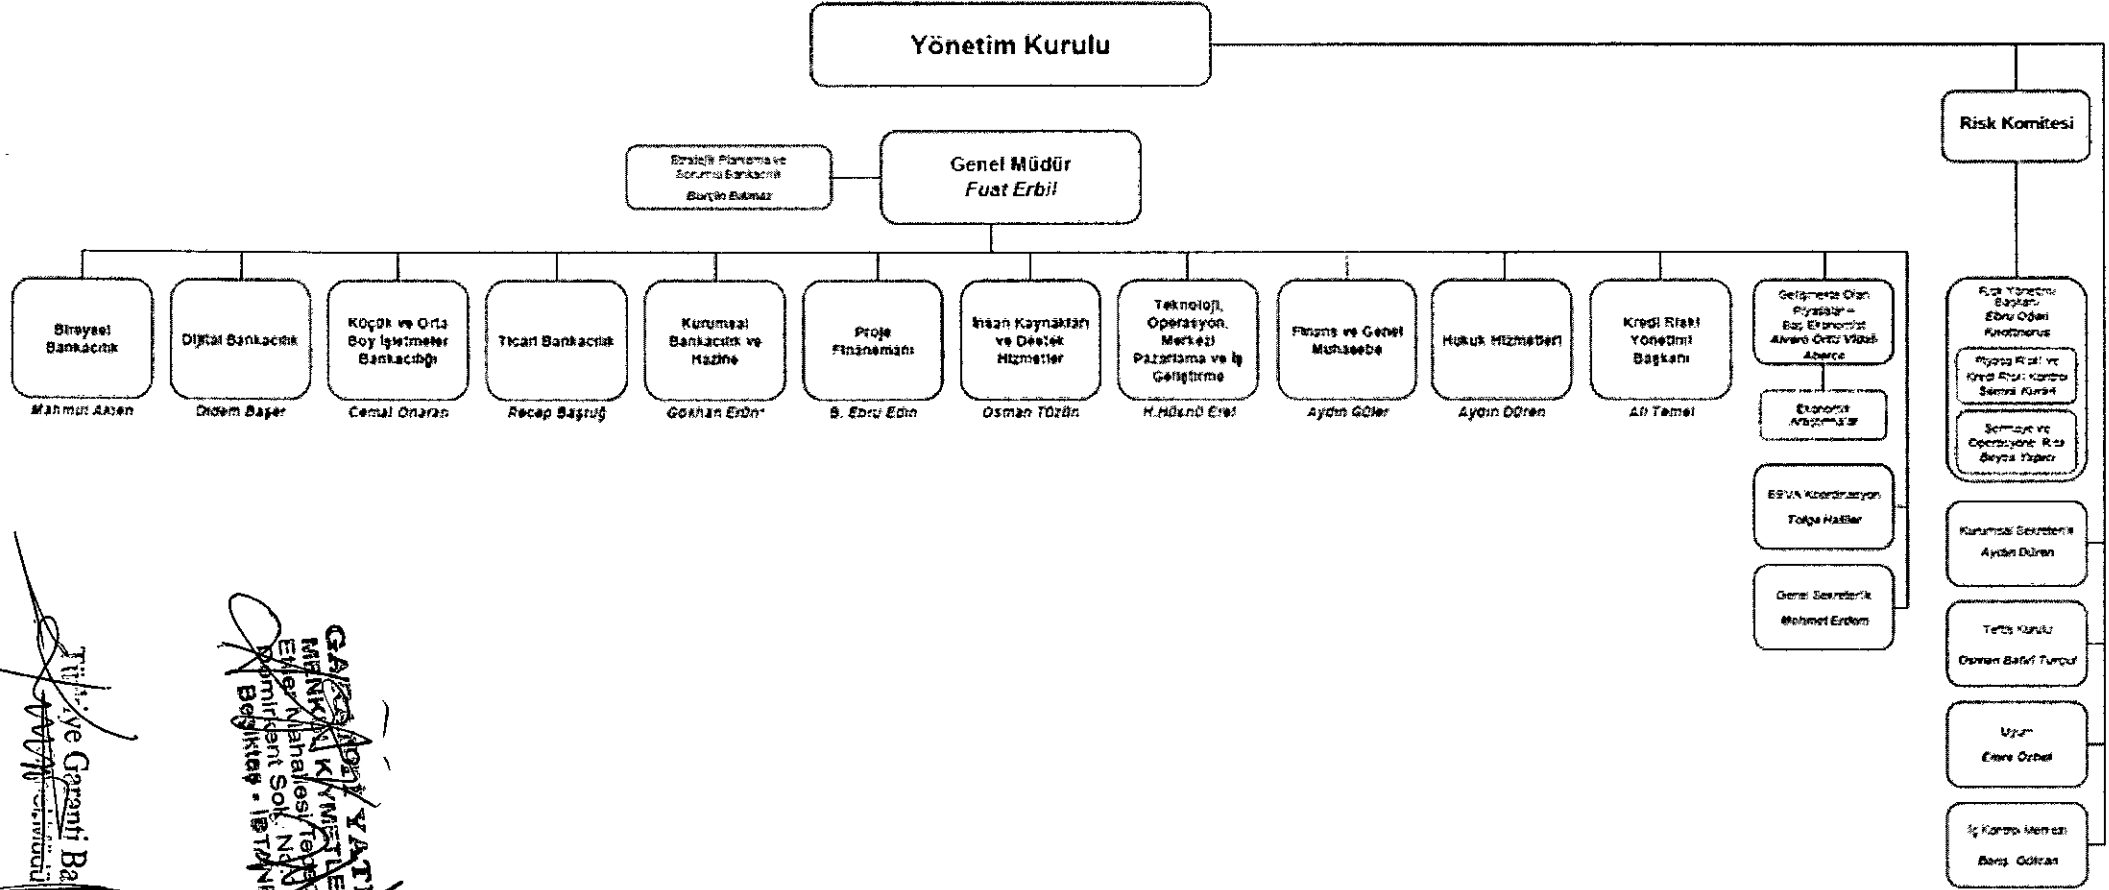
Yönetim Kurulu

Risk Komitesi

Stratejik Planlama ve Sorumlu Bankacılık
Burçin Balmaz

Genel Müdür
Fuat Erbil

Bireysel Bankacılık
Mahmut Akten

Dijital Bankacılık
Didem Başer

Küçük ve Orta Boy İşletmeler Bankacılığı
Cemal Onaran

Ticari Bankacılık
Recep Baştuğ

Kurumsal Bankacılık ve Hazine
Gökhan Ertürk

Proje Finansmanı
B. Ebru Edin

İnsan Kaynakları ve Destek Hizmetler
Osman Tüzün

Teknoloji, Operasyon, Merkezi Pazarlama ve İş Geliştirme
H.Hüsnü Erel

Finans ve Genel Muhasebe
Aydın Güler

Hukuk Hizmetleri
Aydın Düren

Kredi Riski Yönetimi Başkanı
Ali Temel

Gelişmekte Olan Piyasalar – Baş Ekonomist
Alvaro Ortiz Vidal-Abarca

Ekonomik Araştırmalar

BSMV Koordinasyon
Tolga Hadiler

Genel Sekreterlik
Mehmet Erdem

Risk Yönetimi Başkanı
Ebru Oğan Knottnerus

Piyasa Riski ve Kredi Riski Kontrol
Semra Kuran

Sermaye ve Operasyonel Risk
Beyza Yaşar

Kurumsal Sekreterlik
Aydın Düren

Teftiş Kurulu
Osman Bahri Turgut

Uyum
Emre Özbek

İç Kontrol Merkezi
Barış Gökcan

Türkiye Garanti Ba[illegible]

GARANTİ YAT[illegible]
MENKUL KIYMETLE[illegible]
Etiler Mahallesi Tepe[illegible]
Demirkent Sok. No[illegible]
Beşiktaş - İSTAN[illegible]